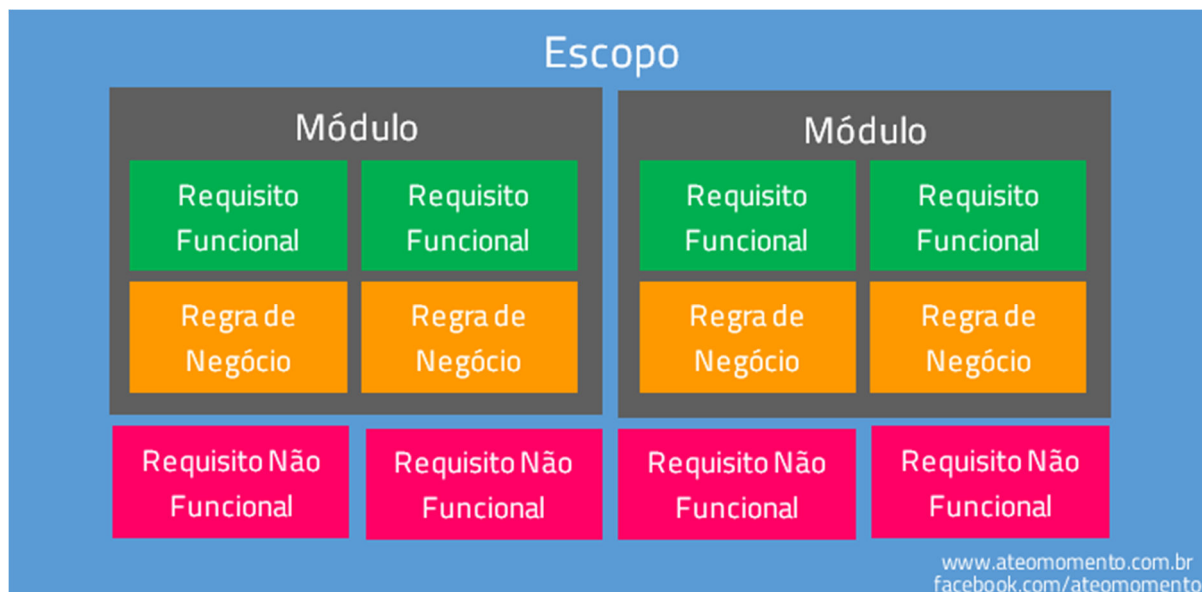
Escopo

Módulo

Requisito Funcional

Requisito Funcional

Regra de Negócio

Regra de Negócio

Módulo

Requisito Funcional

Requisito Funcional

Regra de Negócio

Regra de Negócio

Requisito Não Funcional

Requisito Não Funcional

Requisito Não Funcional

Requisito Não Funcional

www.ateomomento.com.br
facebook.com/ateomomento